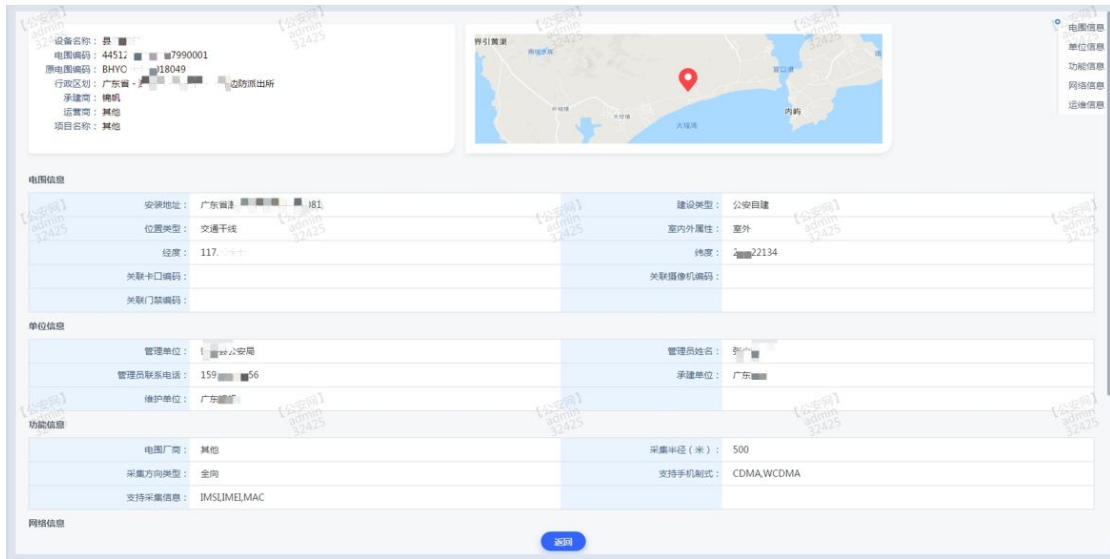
设备名称：县 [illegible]
电围编码：44512 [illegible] 7990001
原电围编码：BHYO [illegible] 18049
行政区划：广东省 - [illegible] 边防派出所
承建商：博枫
运营商：其他
项目名称：其他

界引黄湖
大埕湾
内屿

电围信息
单位信息
功能信息
网络信息
运维信息

【公安网】 admin 32425

电围信息

| 安装地址： | 广东省 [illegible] 081 | 建设类型： | 公安自建 |
|---|---|---|---|
| 位置类型： | 交通干线 | 室内外属性： | 室外 |
| 经度： | 117. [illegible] | 纬度： | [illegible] 22134 |
| 关联卡口编码： | | 关联摄像机编码： | |
| 关联门禁编码： | | | |

单位信息

| 管理单位： | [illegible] 公安局 | 管理员姓名： | 张 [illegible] |
|---|---|---|---|
| 管理员联系电话： | 159 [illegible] 56 | 承建单位： | 广东 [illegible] |
| 维护单位： | 广东 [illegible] | | |

功能信息

| 电围厂商： | 其他 | 采集半径（米）： | 500 |
|---|---|---|---|
| 采集方向类型： | 全向 | 支持手机制式： | CDMA,WCDMA |
| 支持采集信息： | IMSI,IMEI,MAC | | |

网络信息

返回